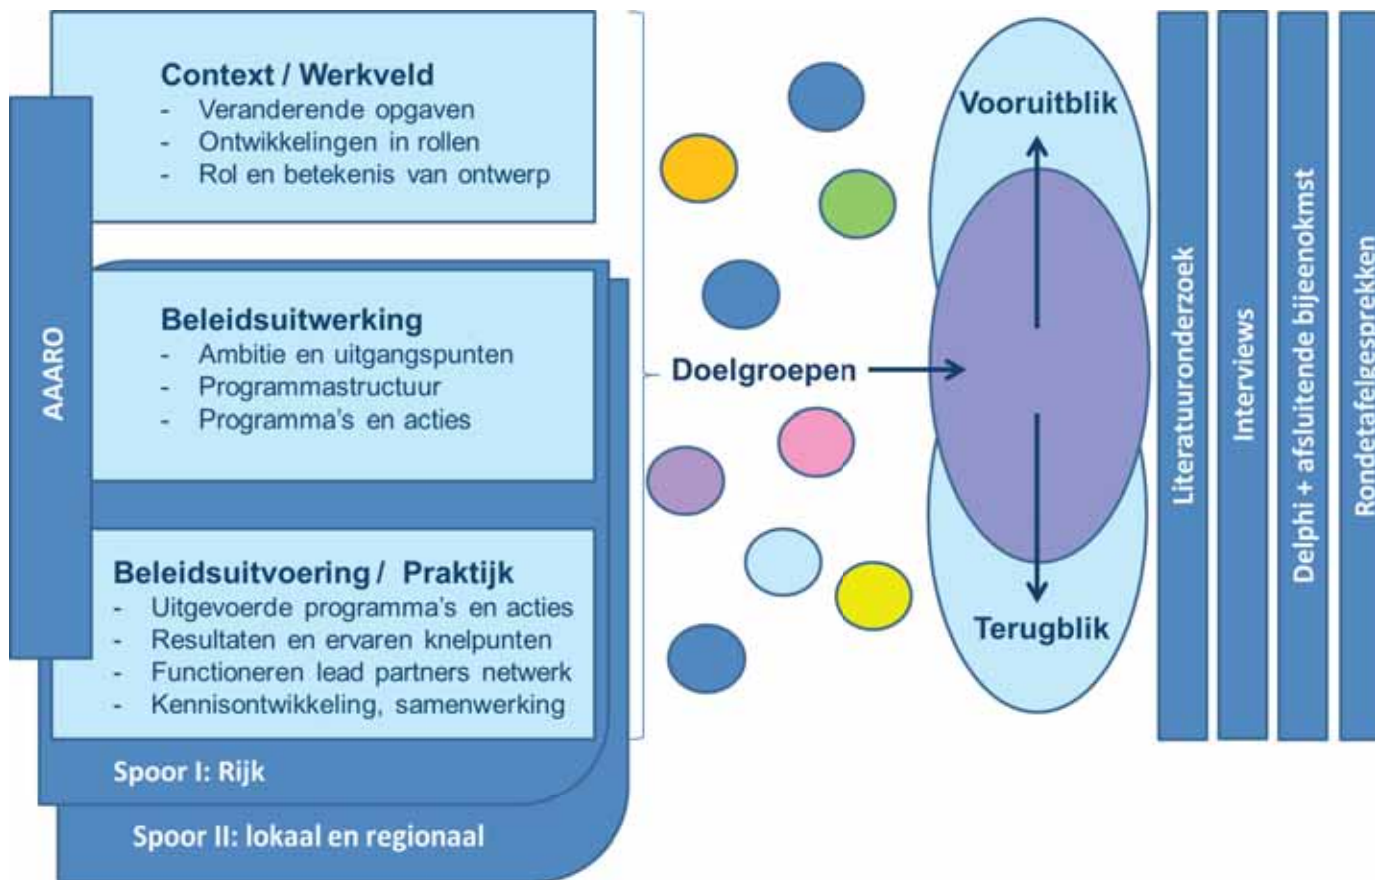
AAARO

Context / Werkveld
- Veranderende opgaven
- Ontwikkelingen in rollen
- Rol en betekenis van ontwerp

Beleidsuitwerking
- Ambitie en uitgangspunten
- Programmastructuur
- Programma's en acties

Beleidsuitvoering / Praktijk
- Uitgevoerde programma's en acties
- Resultaten en ervaren knelpunten
- Functioneren lead partners netwerk
- Kennisontwikkeling, samenwerking

Spoor I: Rijk

Spoor II: lokaal en regionaal

Doelgroepen

Vooruitblik

Terugblik

Literatuuronderzoek

Interviews

Delphi + afsluitende bijeenokmst

Rondetafelgesprekken